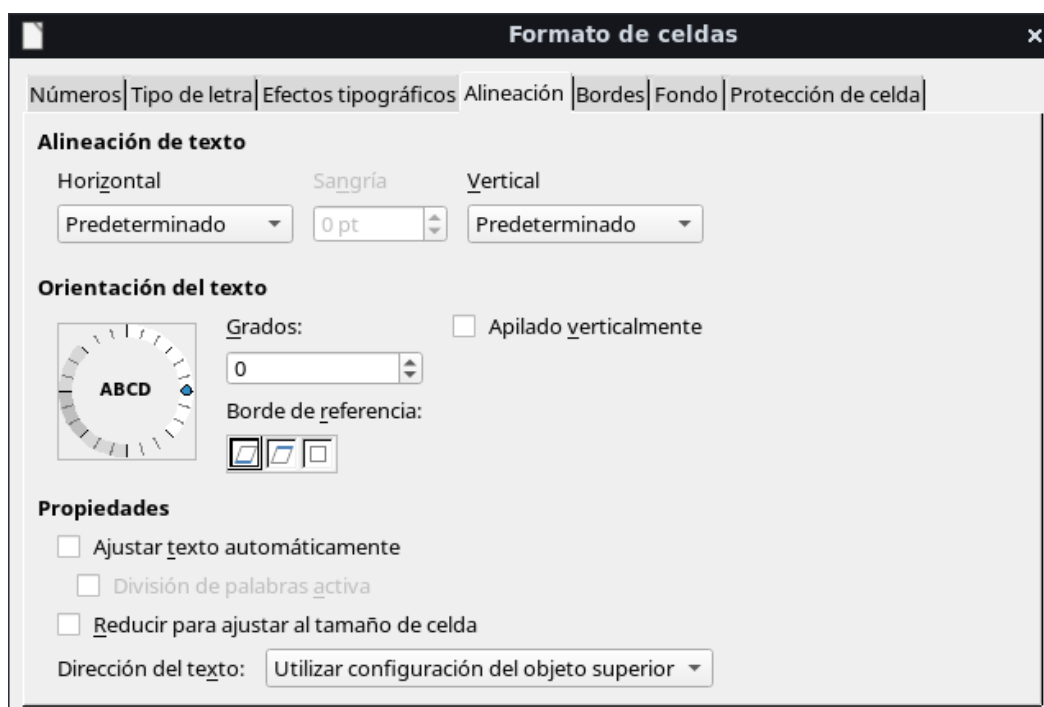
Formato de celdas

×

Números | Tipo de letra | Efectos tipográficos | Alineación | Bordes | Fondo | Protección de celda

Alineación de texto

Horizontal

Sangría

Vertical

Predeterminado

0 pt

Predeterminado

Orientación del texto

ABCD

Grados:

0

Apilado verticalmente

Borde de referencia:

Propiedades

Ajustar texto automáticamente

División de palabras activa

Reducir para ajustar al tamaño de celda

Dirección del texto:

Utilizar configuración del objeto superior